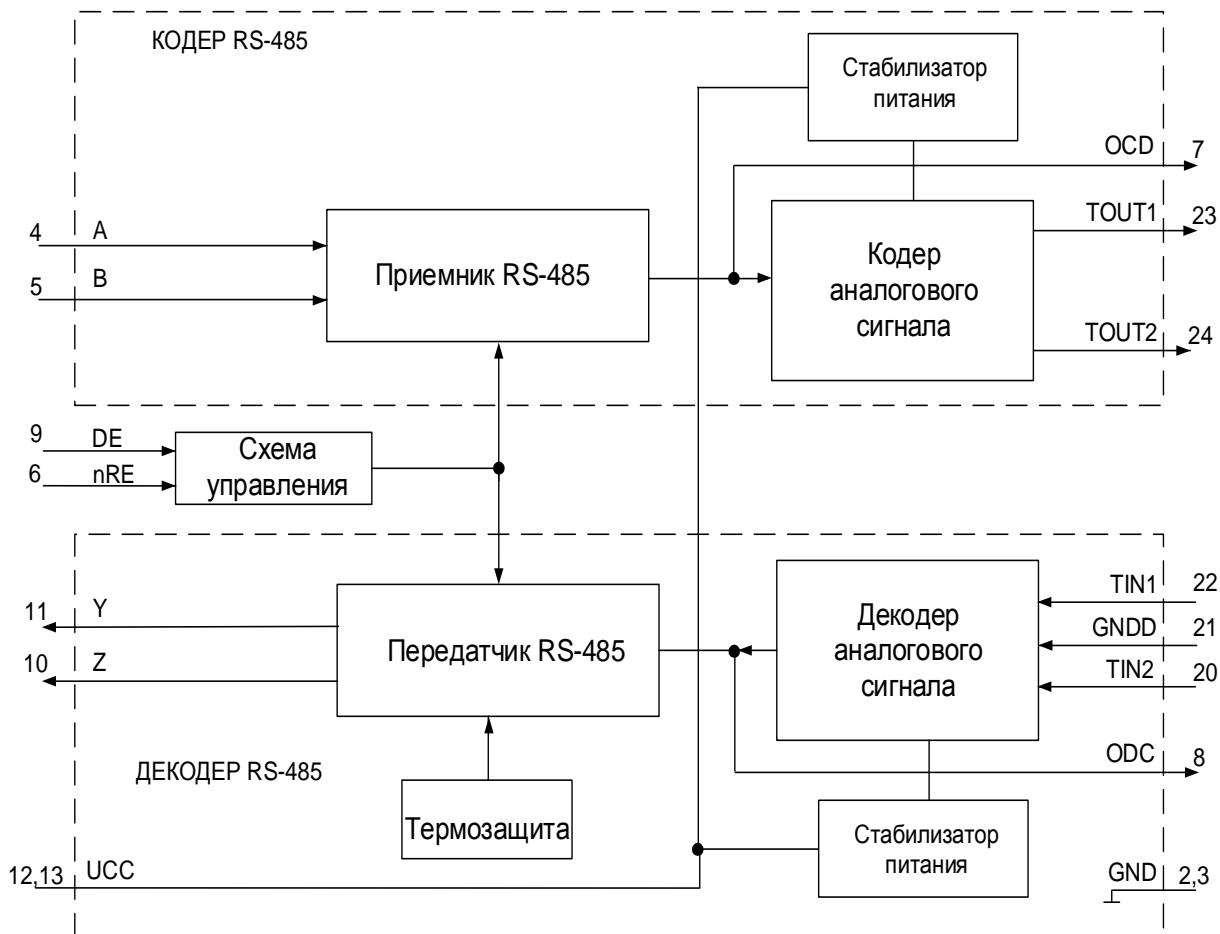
КОДЕР RS-485

Стабилизатор питания

OCD 7

TOUT1 23

4 A

5 B

Приемник RS-485

Кодер аналогового сигнала

TOUT2 24

9 DE

6 nRE

Схема управления

11 Y

10 Z

Передатчик RS-485

Декодер аналогового сигнала

TIN1 22

GNDD 21

TIN2 20

ODC 8

ДЕКОДЕР RS-485

Термозащита

Стабилизатор питания

12,13 UCC

GND 2,3